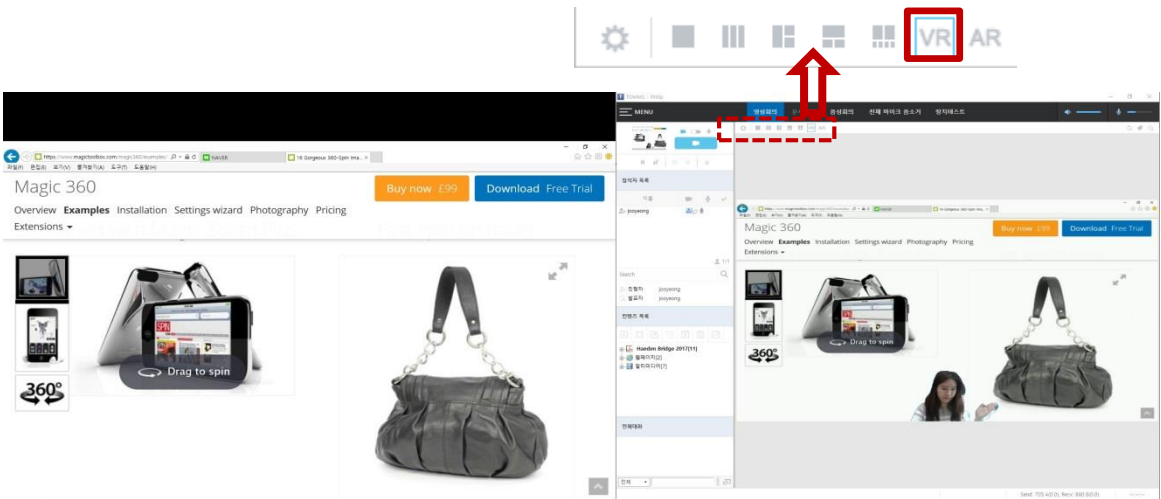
VR AR

https://www.magictoolbox.com/magic360/examples/
NAVER
16 Gorgeous 360-Spin Ima...
파일(F) 편집(E) 보기(V) 즐겨찾기(A) 도구(T) 도움말(H)

Magic 360
Buy now £99
Download Free Trial
Overview Examples Installation Settings wizard Photography Pricing
Extensions ▾

Drag to spin

360°

MENU
영상회의
영상회의
전체 화이트 공유기
정지테스트

참석자 목록
jooyeong

Search
진행자 jooyeong
발표자 jooyeong

컨텐츠 목록
Haedam Bridge 2017[11]
웹페이지[2]
멀티미디어[7]

전체대화
전체

Magic 360
Buy now £99
Download Free Trial
Overview Examples Installation Settings wizard Photography Pricing
Extensions ▾
Drag to spin
360°